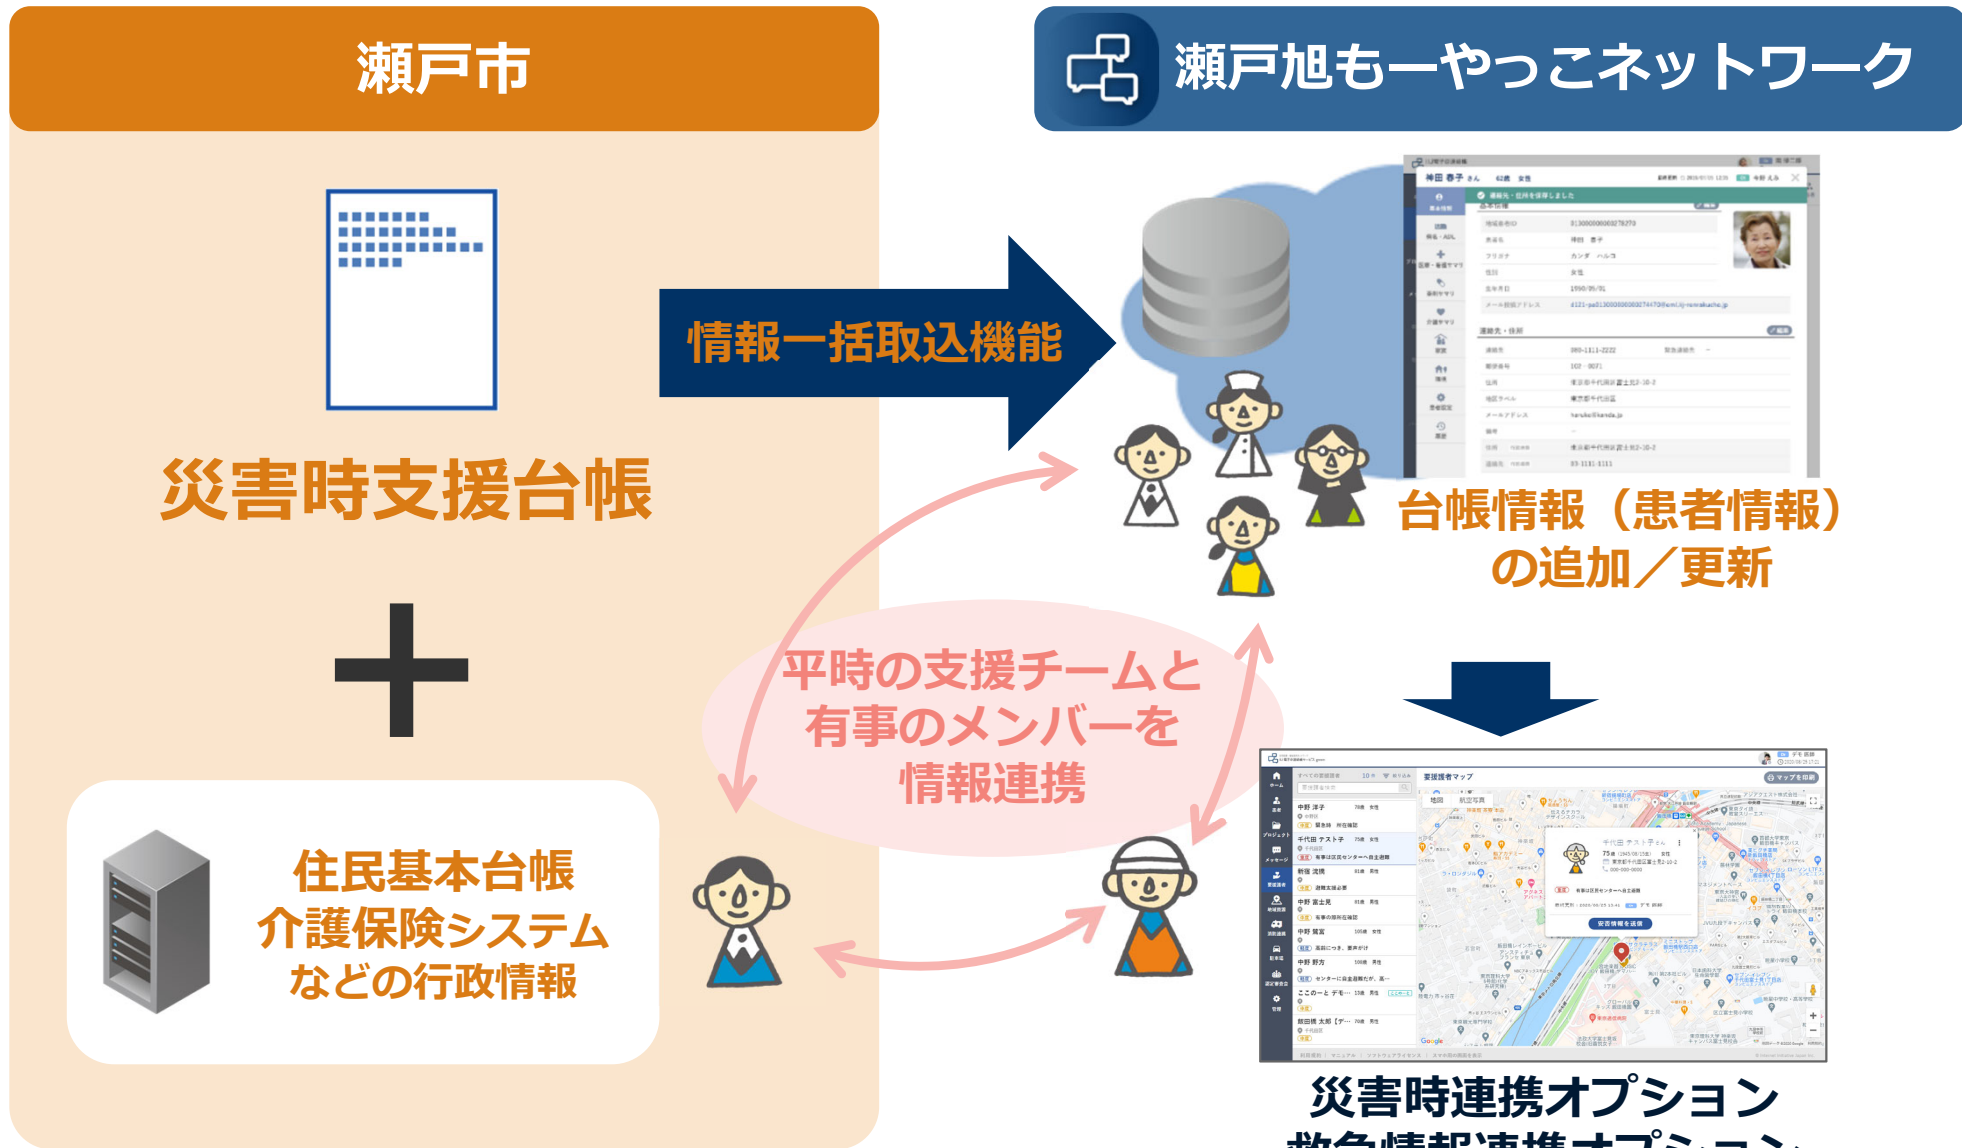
瀬戸市

瀬戸旭も一やっこネットワーク

災害時支援台帳

情報一括取込機能

台帳情報（患者情報）の追加／更新

平時の支援チームと有事のメンバーを情報連携

住民基本台帳
介護保険システム
などの行政情報

災害時連携オプション

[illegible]